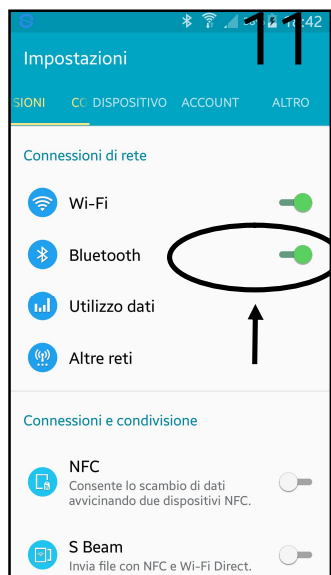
11

12:42

Impostazioni

SIONI CO DISPOSITIVO ACCOUNT ALTRO

Connessioni di rete

Wi-Fi

Bluetooth

Utilizzo dati

Altre reti

Connessioni e condivisione

NFC
Consente lo scambio di dati avvicinando due dispositivi NFC.

S Beam
Invia file con NFC e Wi-Fi Direct.